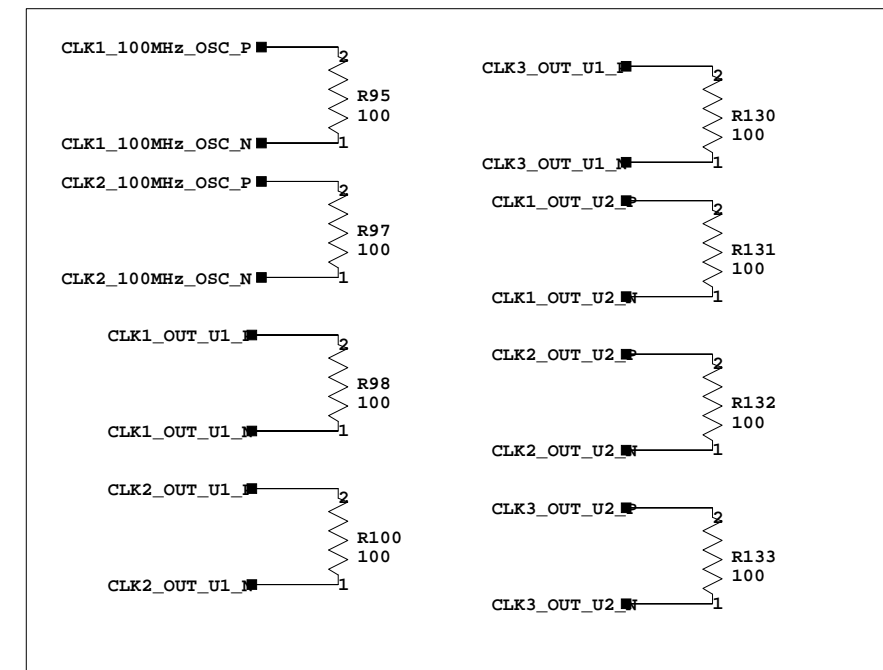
CLK1_100MHz_OSC_P
2
R95
100
CLK1_100MHz_OSC_N
1

CLK2_100MHz_OSC_P
2
R97
100
CLK2_100MHz_OSC_N
1

CLK1_OUT_U1_P
2
R98
100
CLK1_OUT_U1_N
1

CLK2_OUT_U1_P
2
R100
100
CLK2_OUT_U1_N
1

CLK3_OUT_U1_P
2
R130
100
CLK3_OUT_U1_N
1

CLK1_OUT_U2_P
2
R131
100
CLK1_OUT_U2_N
1

CLK2_OUT_U2_P
2
R132
100
CLK2_OUT_U2_N
1

CLK3_OUT_U2_P
2
R133
100
CLK3_OUT_U2_N
1